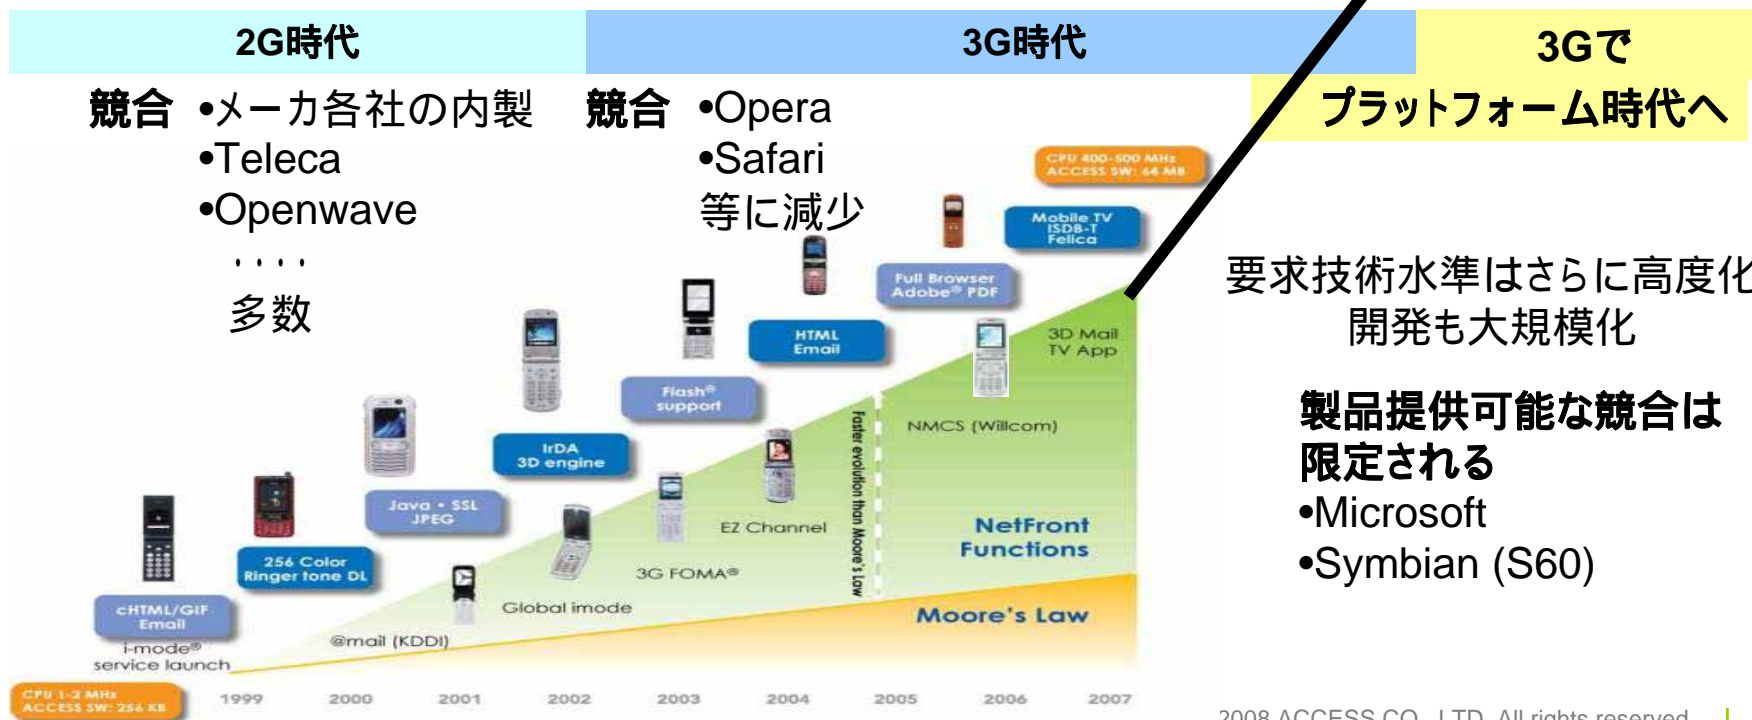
2G時代

3G時代

3Gで
プラットフォーム時代へ

競合 •メーカ各社の内製
•Teleca
•Openwave
・・・・
多数

競合 •Opera
•Safari
等に減少

CPU 400-500 MHz
ACCESS SW: 64 MB

Mobile TV
ISDB-T
Felica

Full Browser
Adobe® PDF

HTML
Email

3D Mail
TV App

Flash®
support

IrDA
3D engine

NMCS (Willcom)

Faster evolution than Moore's Law

Java • SSL
JPEG

EZ Channel

NetFront
Functions

256 Color
Ringer tone DL

3G FOMA®

cHTML/GIF
Email

Global imode

Moore's Law

i-mode®
service launch

@mail (KDDI)

CPU 1-2 MHz
ACCESS SW: 256 KB

1999 2000 2001 2002 2003 2004 2005 2006 2007

要求技術水準はさらに高度化
開発も大規模化

製品提供可能な競合は
限定される
•Microsoft
•Symbian (S60)

2008 ACCESS CO., LTD. All rights reserved.